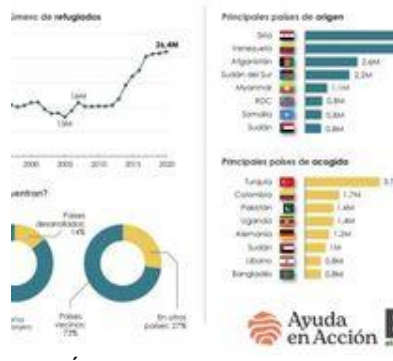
úmero de refugiados

26,4M

16M

15M

2000 2005 2010 2015 2020

uentran?

Países desarrollados 14%

Países vecinos 73%

En otros países 27%

Principales países de origen

Siria

Venezuela

Afganistán 2,6M

Sudán del Sur 2,2M

Myanmar 1,1M

RDC 0,8M

Somalia 0,8M

Sudán 0,8M

Principales países de acogida

Turquía 3,7

Colombia 1,7M

Pakistán 1,4M

Uganda 1,4M

Alemania 1,2M

Sudán 1M

Líbano 0,8M

Bangladés 0,8M

Ayuda en Acción